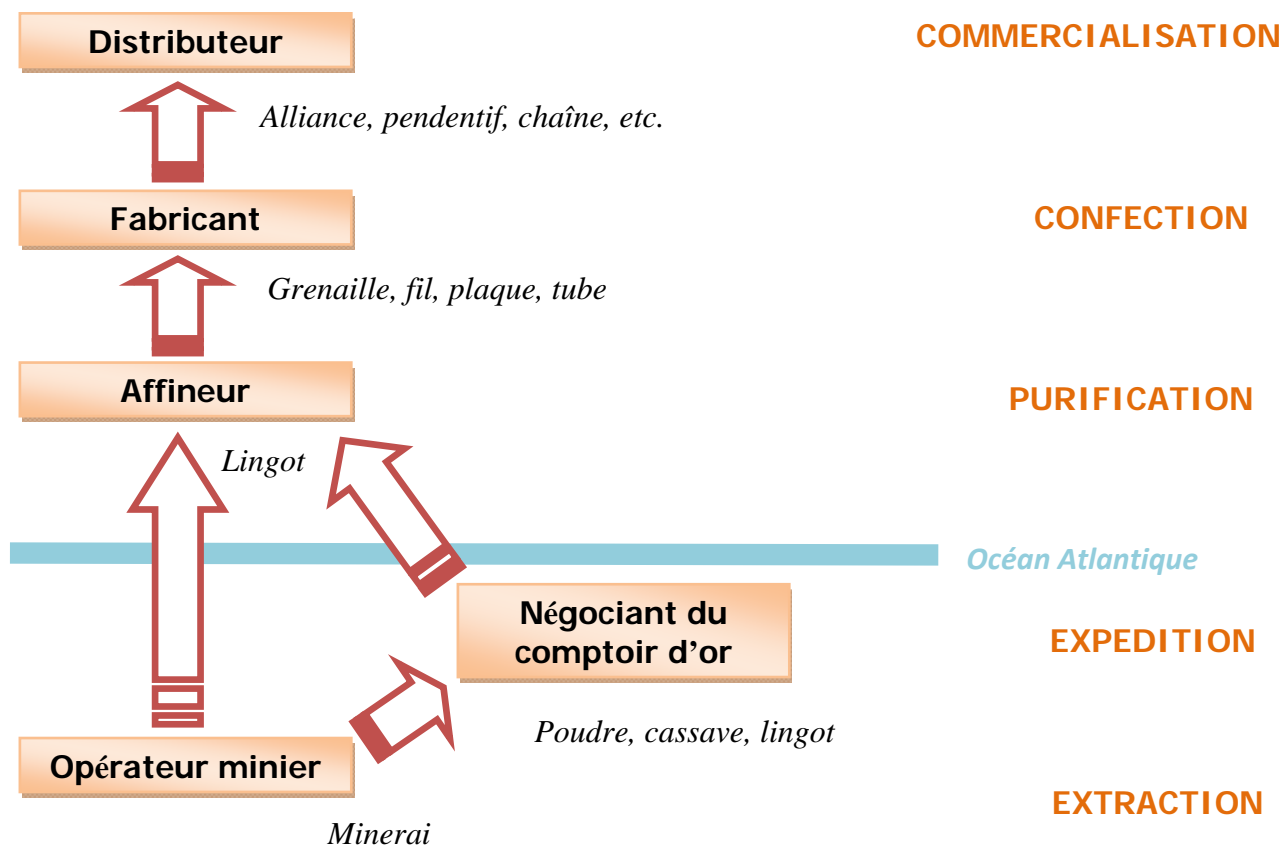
Distributeur

COMMERCIALISATION

Alliance, pendentif, chaîne, etc.

Fabricant

CONFECTION

Grenaille, fil, plaque, tube

Affineur

PURIFICATION

Lingot

Océan Atlantique

Négociant du comptoir d'or

EXPEDITION

Poudre, cassave, lingot

Opérateur minier

EXTRACTION

Minerai